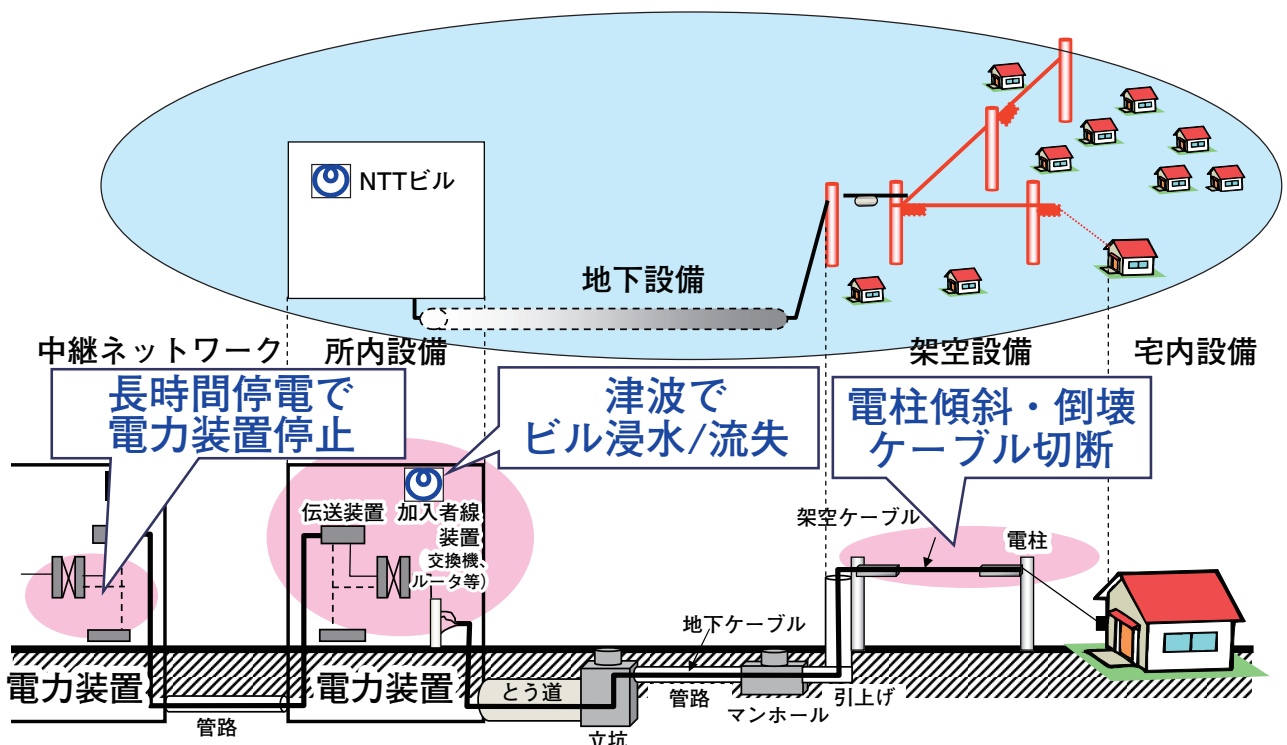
NTTビル

地下設備

中継ネットワーク

所内設備

架空設備

宅内設備

長時間停電で
電力装置停止

津波で
ビル浸水/流失

電柱傾斜・倒壊
ケーブル切断

伝送装置

加入者線装置

交換機、ルータ等)

架空ケーブル

電柱

地下ケーブル

電力装置

電力装置

とう道

管路

管路

マンホール

引上げ

立坑